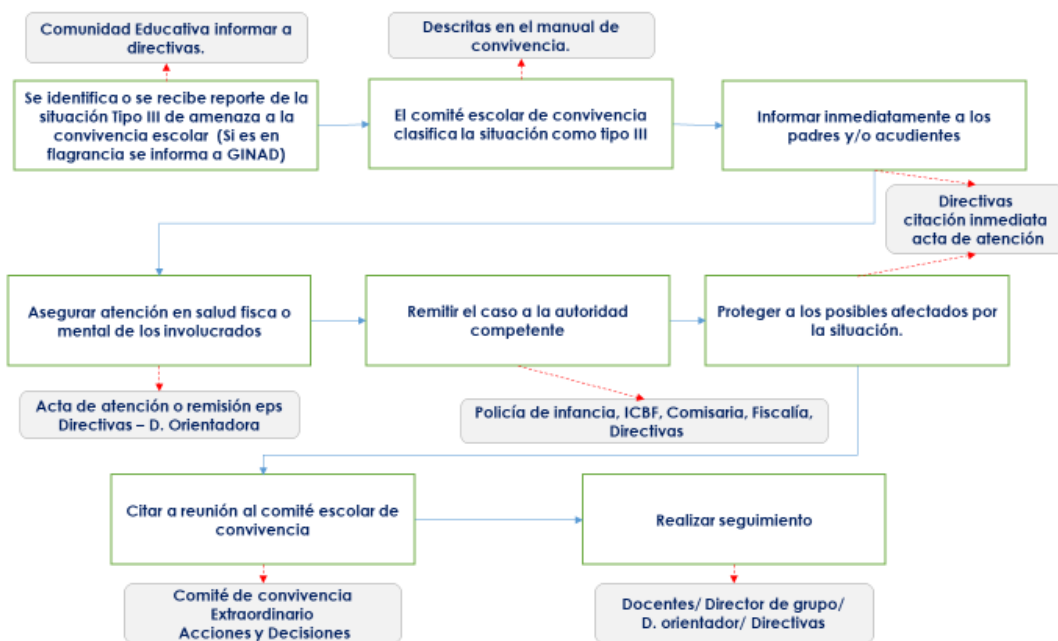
Comunidad Educativa informar a directivas.

Se identifica o se recibe reporte de la situación Tipo III de amenaza a la convivencia escolar (Si es en flagrancia se informa a GINAD)

Descritas en el manual de convivencia.

El comité escolar de convivencia clasifica la situación como tipo III

Informar inmediatamente a los padres y/o acudientes

Directivas
citación inmediata
acta de atención

Asegurar atención en salud fisca o mental de los involucrados

Remitir el caso a la autoridad competente

Proteger a los posibles afectados por la situación.

Acta de atención o remisión eps
Directivas – D. Orientadora

Policía de infancia, ICBF, Comisaria, Fiscalía, Directivas

Citar a reunión al comité escolar de convivencia

Realizar seguimiento

Comité de convivencia
Extraordinario
Acciones y Decisiones

Docentes/ Director de grupo/
D. orientador/ Directivas